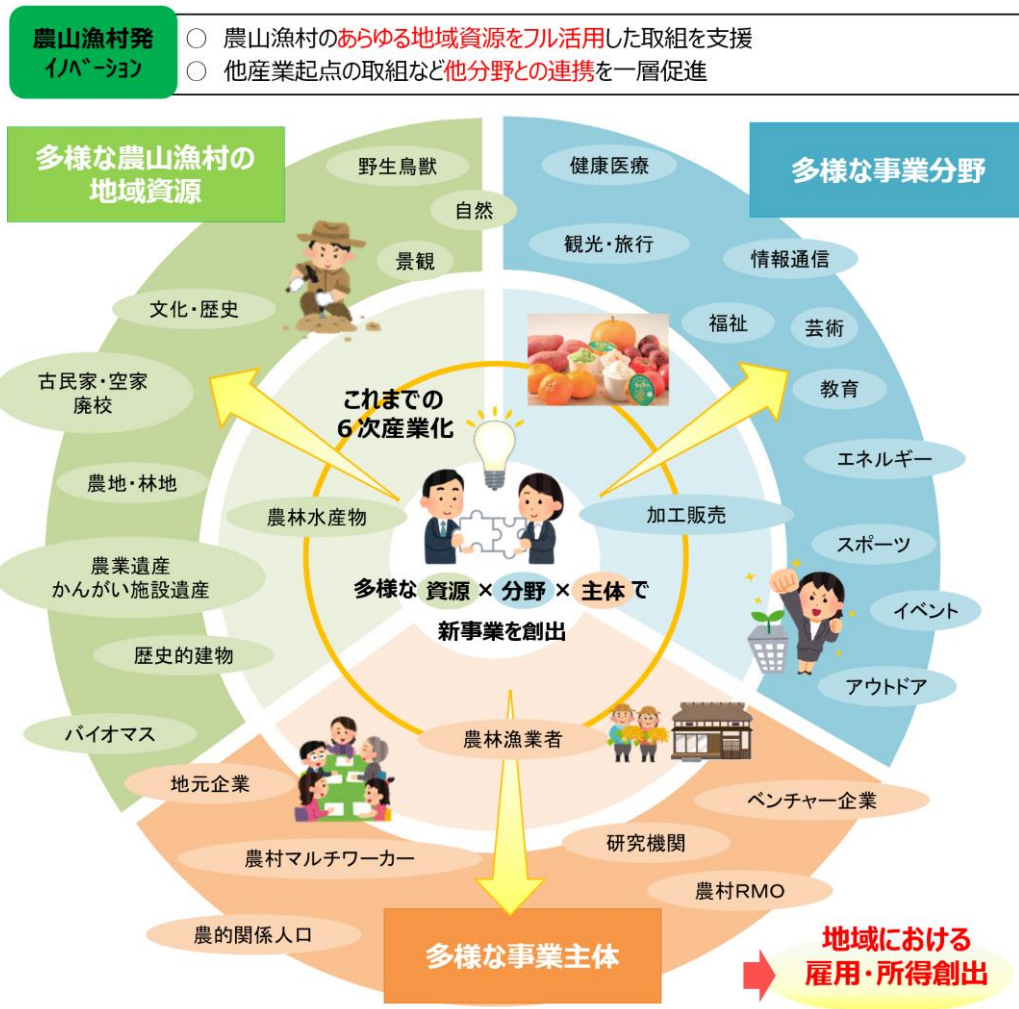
農山漁村発
イノベーション

○ 農山漁村のあらゆる地域資源をフル活用した取組を支援
○ 他産業起点の取組など他分野との連携を一層促進

多様な農山漁村の地域資源

野生鳥獣
自然
景観
文化・歴史
古民家・空家
廃校
農地・林地
農業遺産
かんがい施設遺産
歴史的建物
バイオマス

多様な事業分野

健康医療
観光・旅行
情報通信
福祉
芸術
教育
エネルギー
スポーツ
イベント
アウトドア

これまでの
6次産業化

農林水産物
加工販売

多様な 資源 × 分野 × 主体 で
新事業を創出

農林漁業者
地元企業
ベンチャー企業
研究機関
農村マルチワーカー
農村RMO
農的関係人口

多様な事業主体

地域における
雇用・所得創出